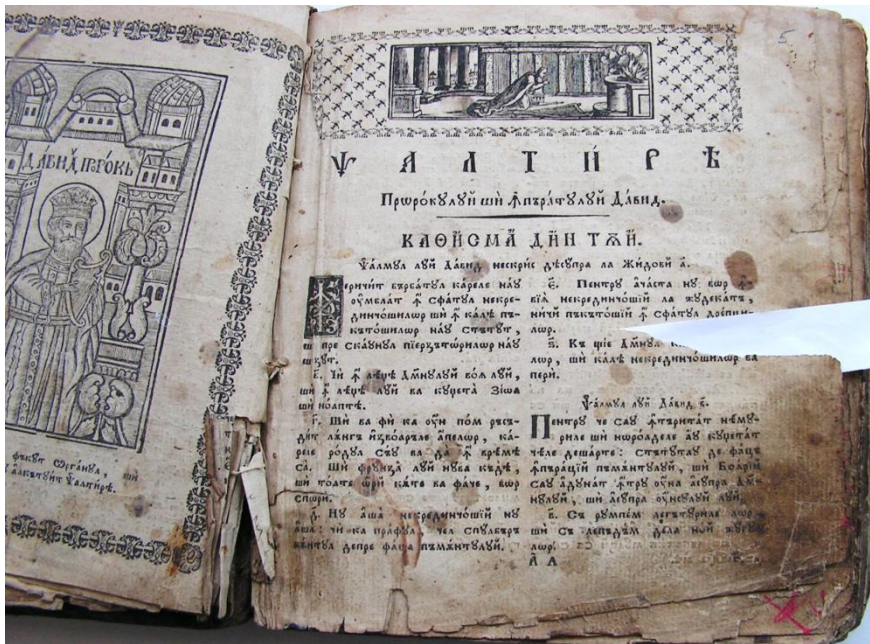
ДАВИД ПРООКЬ

Ѱалтире

Пророкꙋлꙋй шй Ѫпъратꙋлꙋй Давид.

КАѲИСМА ДИН ТѪЙ.

Ѱалмꙋл лꙋй Давид, нескрис д'еспра ла Жидовй а҃.

Ферич бърбатꙋл карéле нꙋ ꙋмблат Ѫ сфатꙋл некредничошилѡр шй Ѫ калѣ пъкътошилѡр нꙋ стътꙋт, шй пре скаꙋнꙋл пїерзъторилѡр нꙋ шезꙋт.

в҃. Чй Ѫ лѣџе Домнꙋлꙋй воѧ лꙋй, шй Ѫ лѣџе лꙋй ва кꙋџета зїоа шй ноаптѣ.

г҃. Шй ва фй ка ꙋн пом рѫсъдит лѫнгъ извоарѣле апелѡр, каре родꙋл сѣꙋ ва да Ѫ времѣ са. Шй фрꙋнза лꙋй нꙋ ва кѣдѣ, шй тоате кѫте ва фаче, вор спори.

д҃. Нꙋ аша некредничошїи нꙋ аша: чй ка праѳꙋл че спꙋлберъ вѫнтꙋл депре фаца пъмѫнтꙋлꙋй.

е҃. Пентрꙋ ачаста нꙋ вор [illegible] вїа некредничошїи ла џꙋдекатъ, нїчй пъкътошїи Ѫ сфатꙋл дрепцилѡр.

ѕ҃. Къ щїе Домнꙋл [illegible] лѡр, шй калѣ некредничошилѡр ва пери.

Ѱалмꙋл лꙋй Давид в҃.

Пентрꙋ че сꙋ Ѫтъритат нѣмꙋриле шй нороадѣле аꙋ кꙋџетат чѣле дешарте: стътꙋтаꙋ де фацъ Ѫпърацїй пъмѫнтꙋлꙋй, шй Боерїй сꙋ адꙋнат Ѫтрꙋ ꙋна асꙋпра Домнꙋлꙋй, шй асꙋпра ꙋнсꙋлꙋй лꙋй.

в҃. Съ рꙋмпем легътꙋрѝле лѡр шй съ лепъдъм дела нꙋй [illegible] лѡр.

А А

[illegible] Ѱалтире.